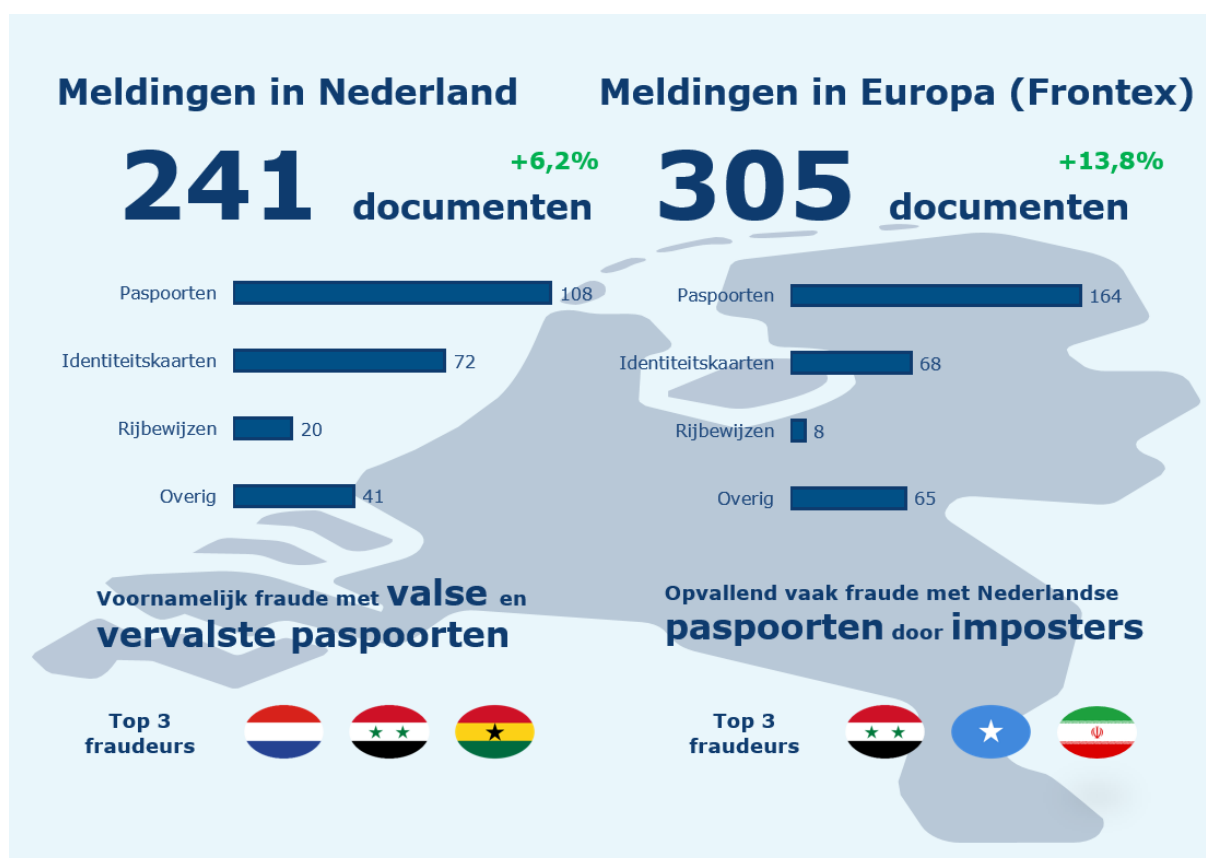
Meldingen in Nederland

241 documenten +6,2%

Paspoorten 108
Identiteitskaarten 72
Rijbewijzen 20
Overig 41

Voornamelijk fraude met valse en vervalste paspoorten

Top 3 fraudeurs

Meldingen in Europa (Frontex)

305 documenten +13,8%

Paspoorten 164
Identiteitskaarten 68
Rijbewijzen 8
Overig 65

Opvallend vaak fraude met Nederlandse paspoorten door imposters

Top 3 fraudeurs